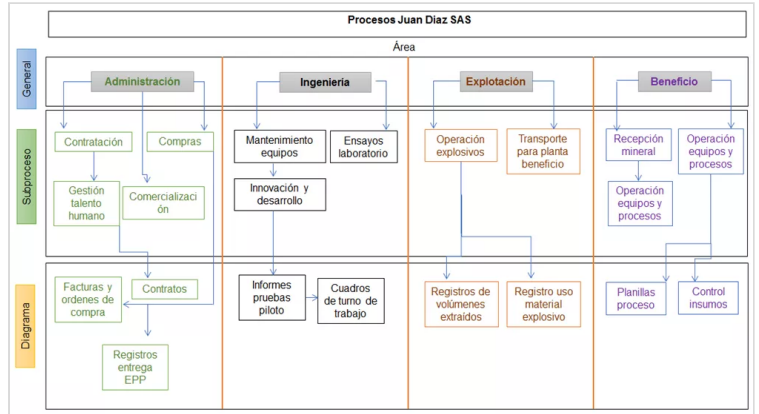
Procesos Juan Díaz SAS

Área

General

Administración

Ingeniería

Explotación

Beneficio

Subproceso

Contratación

Compras

Gestión talento humano

Comercialización

Mantenimiento equipos

Ensayos laboratorio

Innovación y desarrollo

Operación explosivos

Transporte para planta beneficio

Recepción mineral

Operación equipos y procesos

Operación equipos y procesos

Diagrama

Facturas y ordenes de compra

Contratos

Registros entrega EPP

Informes pruebas piloto

Cuadros de turno de trabajo

Registros de volúmenes extraídos

Registro uso material explosivo

Planillas proceso

Control insumos